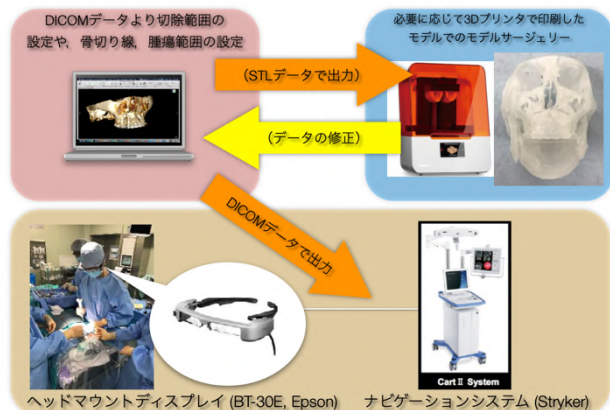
DICOMデータより切除範囲の設定や、骨切り線、腫瘍範囲の設定

必要に応じて3Dプリンタで印刷したモデルでのモデルサージェリー

(STLデータで出力)

(データの修正)

DICOMデータで出力

Cart II System

ヘッドマウントディスプレイ (BT-30E, Epson)

ナビゲーションシステム (Stryker)